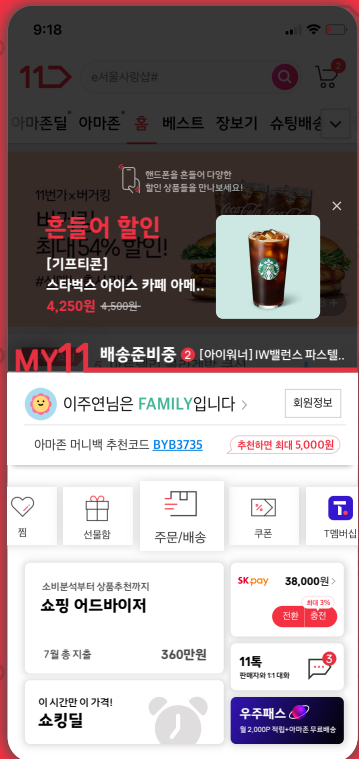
9:18

11

e서울사랑샵#

2

아마존딜 아마존 홈 베스트 장보기 슈팅배송

11번가×버거킹

버거킹

최대 54% 할인!

핸드폰을 흔들어 다양한 할인 상품들을 만나보세요!

흔들어 할인

[기프티콘]

스타벅스 아이스 카페 아메..

4,250원 4,500원

MY11 배송준비중 2 [아이워너] IW밸런스 파스텔..

이주연님은 FAMILY입니다 >

회원정보

아마존 머니백 추천코드 BYB3735

추천하면 최대 5,000원

찜

선물함

주문/배송

쿠폰

T멤버십

소비분석부터 상품추천까지

쇼핑 어드바이저

7월 총 지출 360만원

SK pay 38,000원 >

최대 3%

전환 충전

11톡

판매자와 1:1 대화

3

이 시간만 이 가격!

쇼킹딜

우주패스

월 2,000P 적립+아마존 무료배송